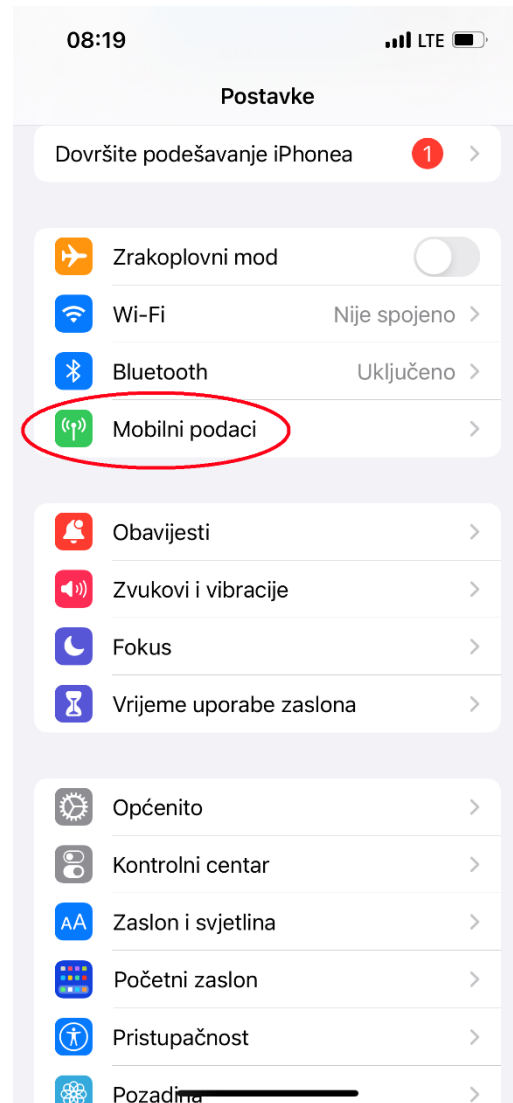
08:19

LTE

Postavke

Dovršite podešavanje iPhonea 1

Zrakoplovni mod

Wi-Fi Nije spojeno

Bluetooth Uključeno

Mobilni podaci

Obavijesti

Zvukovi i vibracije

Fokus

Vrijeme uporabe zaslona

Općenito

Kontrolni centar

AA Zaslon i svjetlina

Početni zaslon

Pristupačnost

Pozadina